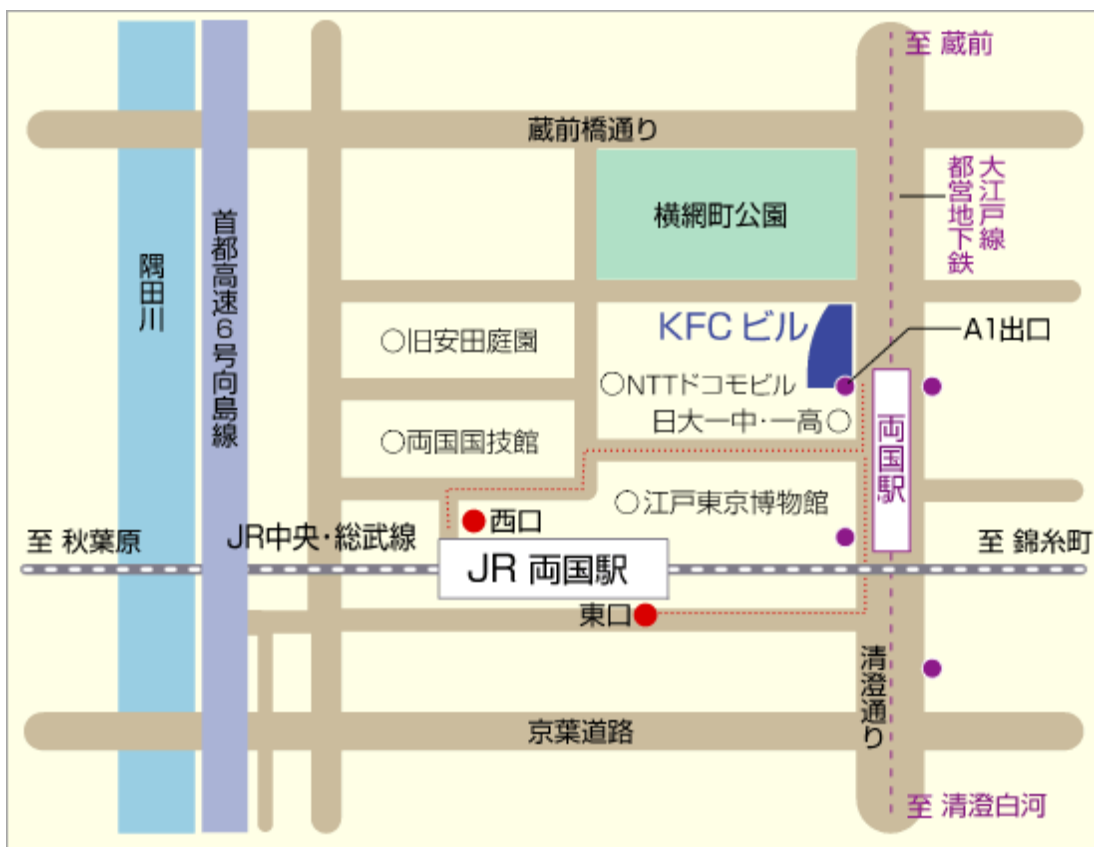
至 蔵前

蔵前橋通り

横網町公園

都営地下鉄

大江戸線

隅田川

首都高速6号向島線

KFC ビル

A1出口

○旧安田庭園

○NTTドコモビル

日大一中・一高○

○両国国技館

両国駅

○江戸東京博物館

西口

至 秋葉原

JR中央・総武線

JR 両国駅

至 錦糸町

東口

清澄通り

京葉道路

至 清澄白河